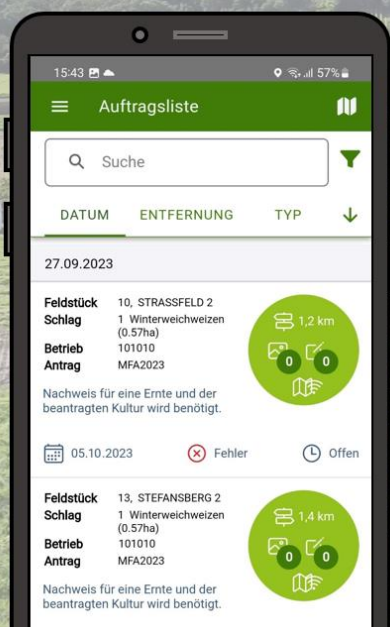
15:43 57%

Auftragsliste

Suche

DATUM ENTFERNUNG TYP

27.09.2023

Feldstück 10, STRASSFELD 2
Schlag 1 Winterweichweizen (0.57ha)
Betrieb 101010
Antrag MFA2023

1,2 km
0
0

Nachweis für eine Ernte und der beantragten Kultur wird benötigt.

05.10.2023 Fehler Offen

Feldstück 13, STEFANSBERG 2
Schlag 1 Winterweichweizen (0.57ha)
Betrieb 101010
Antrag MFA2023

1,4 km
0
0

Nachweis für eine Ernte und der beantragten Kultur wird benötigt.